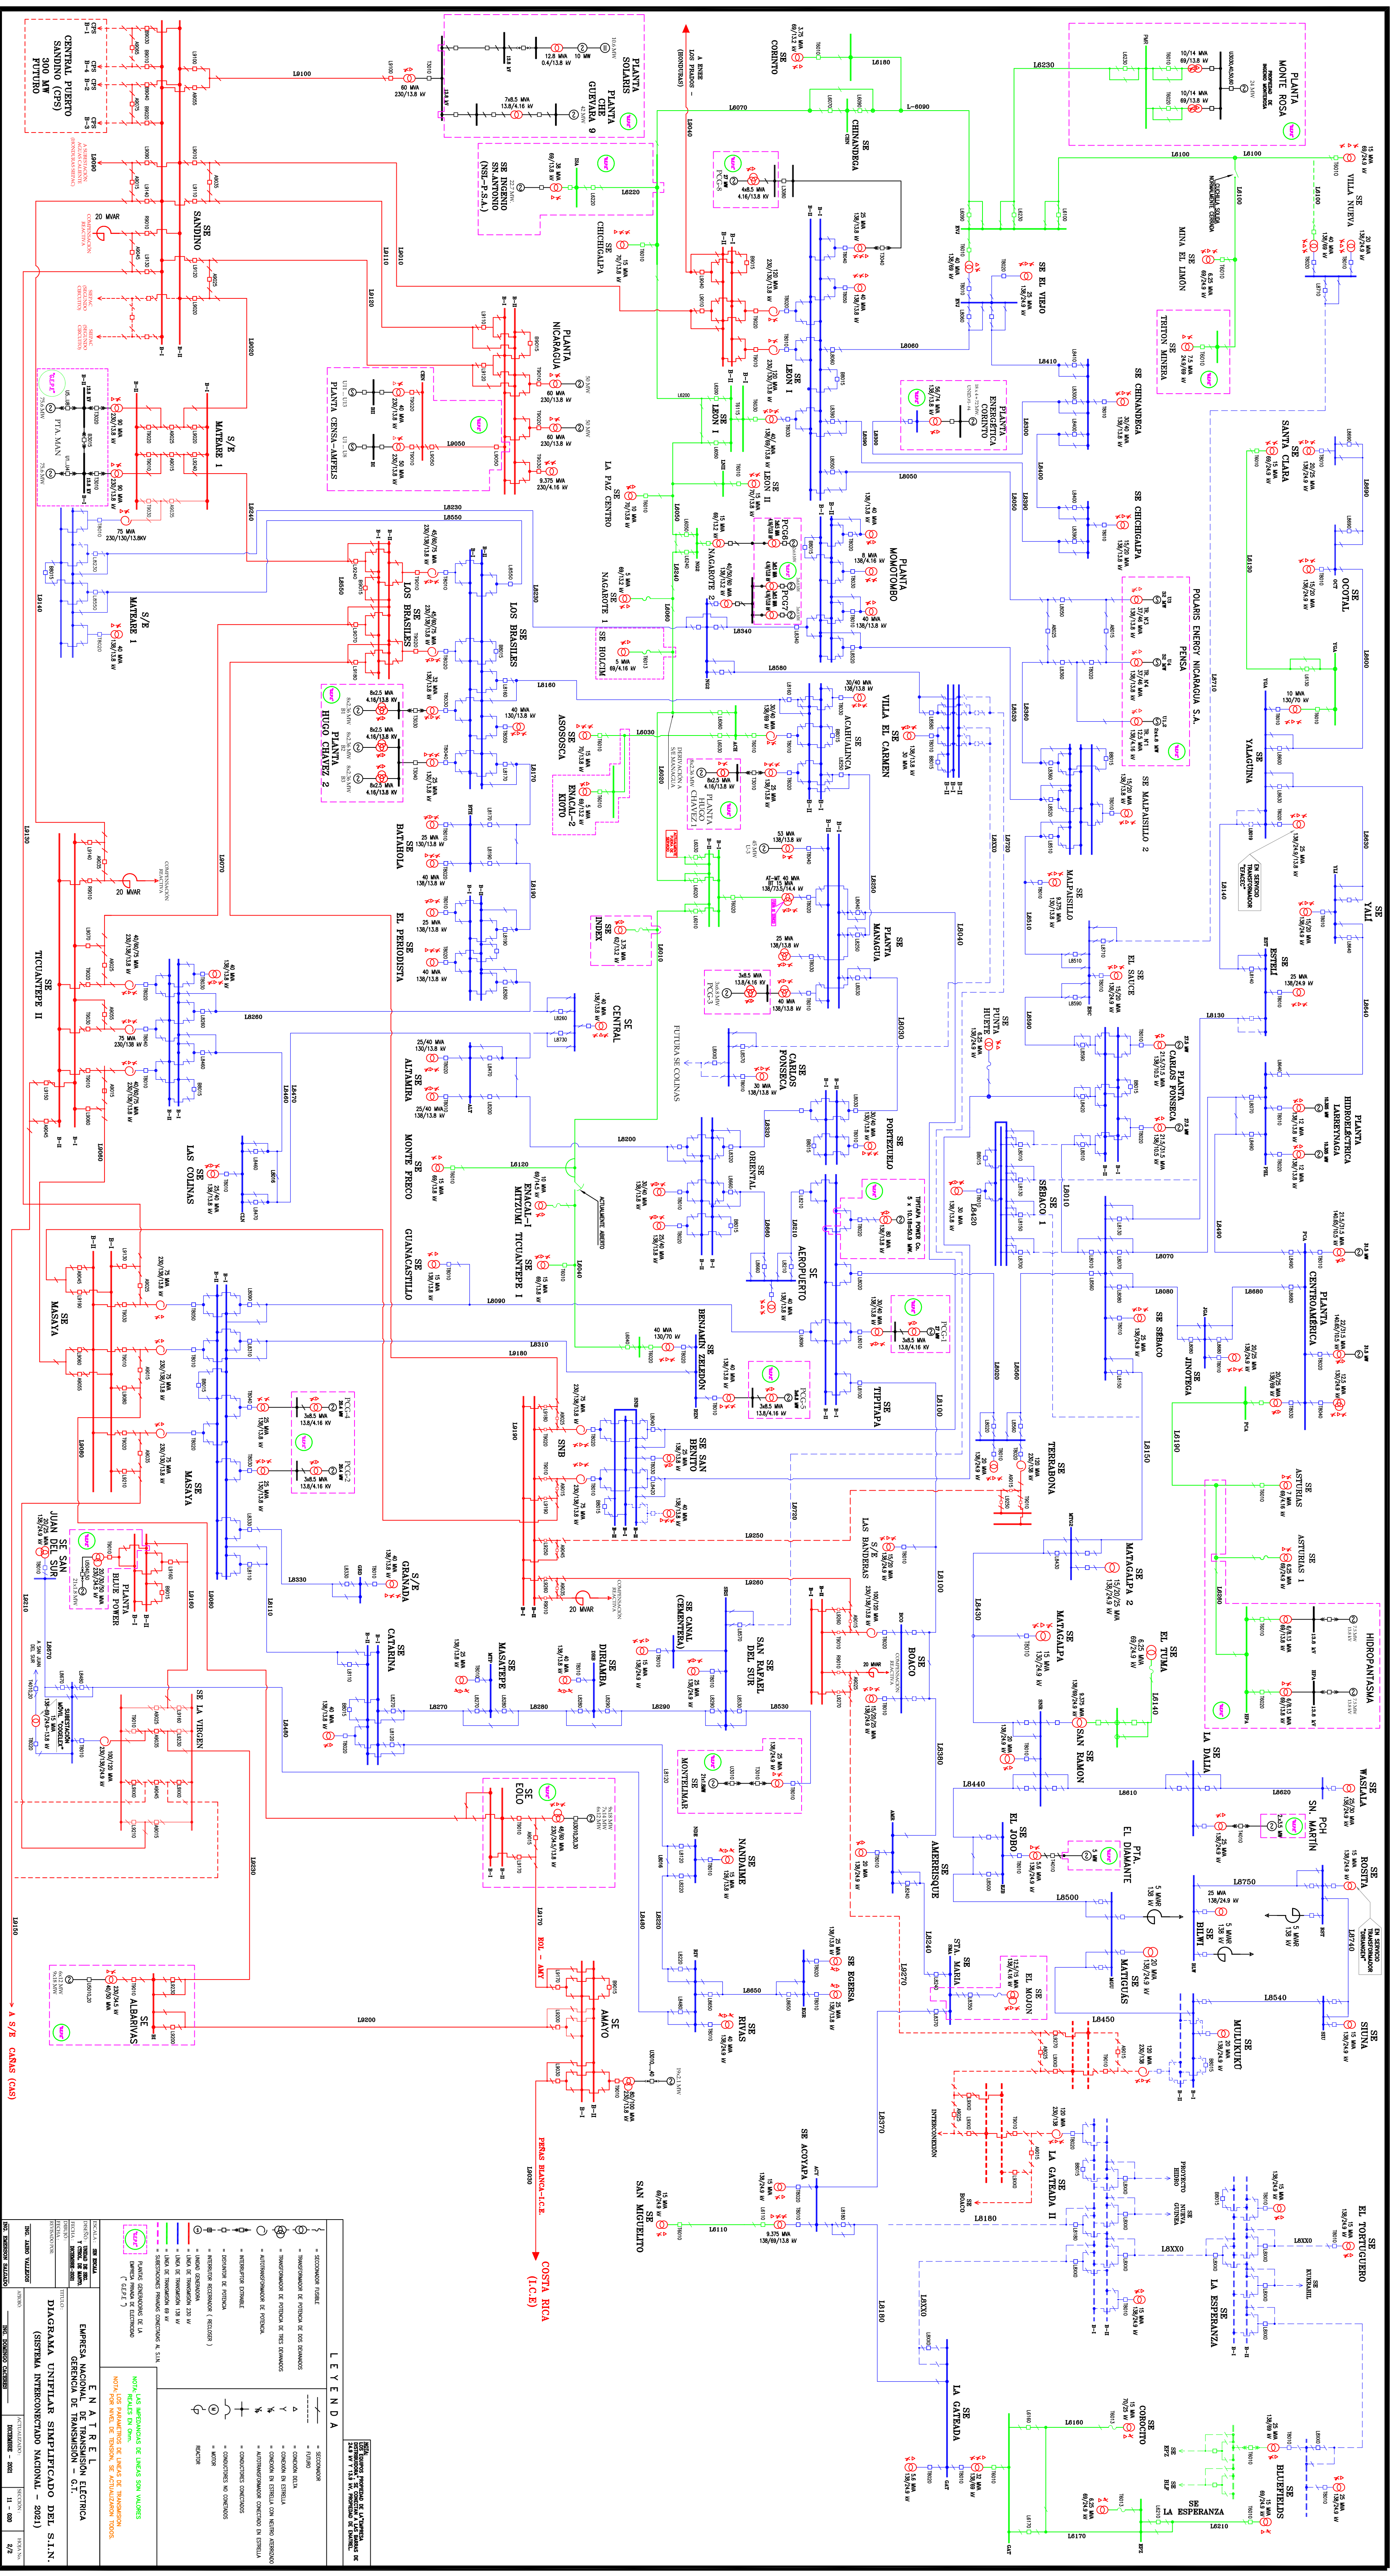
CENTRAL PUERTO SANDINO (CPS) 300 MW FUTURO

SE SANDINO

PLANTA SOLARIS

PLANTA CHE GUEVARA 9

SE INGENIO SN.ANTONIO (NSL-P.S.A.)

SE CHICHIGALPA

SE CORINTO

SE CHINANDEGA

PLANTA MONTE ROSA

SE VILLA NUEVA

SE EL VIEJO

MINA EL LIMÓN

TRITON MINERA

PLANTA NICARAGUA

PLANTA CENSA-AMFELS

S/E MATEARE I

PTA. MAN

SE LEON I

SE LEON II

PLANTA EOLICA CORINTO

SE CHINANDEGA

SE CHICHIGALPA

SE SANTA CLARA

SE OCOTAL

SE LA PAZ CENTRO

SE NAGAROTE 1

SE NAGAROTE 2

PLANTA MOMOTOMBO

POLARIS ENERGY NICARAGUA S.A.

SE HOLCIM

S/E MATEARE I

SE LOS BRASILES

PLANTA HUGO CHAVEZ 2

SE ASOSOSCA

SE ENACAL-I ASOSOSCA

PLANTA HUGO CHAVEZ

SE ACAHUALINCA

VILLA EL CARMEN

SE MALPAISILLO 2

SE YALAGUINA

SE MALPAISILLO

SE YALI

SE BATAHOLA

SE EL PERIODISTA

SE INDEX

PLANTA MANAGUA

SE PUNTA HUETE

SE EL SAUCE

SE ESTELI

SE TICUANTEPE II

20 MVAR

SE CENTRAL

SE CARLOS FONSECA

PLANTA CARLOS FONSECA

HIDROELECTRICA LARREYNAGA

FUTURA SE COLINAS

SE ALTAMIRA

SE LAS COLINAS

SE MONTE FRESCO

SE ORIENTAL

SE PORTEZUELO

SE SEBACO I

SE ENACAL-I MITZUMI

SE TICUANTEPE I

SE AEROPUERTO

PLANTA CENTROAMERICA

SE GUANACASTILLO

SE MASAYA

SE BENJAMIN ZELEDON

SE TIPITAPA

SE SEBACO

SE JINOTEGA

SE SNB

SE SAN BENITO

SE TERRABONA

SE ASTURIAS

SE MASAYA

SE JUAN DEL SUR

PLANTA BLUE POWER

S/E GRANADA

LAS BANDERAS

SE MATAGALPA 2

SE ASTURIAS I

20 MVAR

SE BOACO

HIDROPANTASMA

SE CATARINA

SE LA VIRGEN

SE MASATEPE

SE DIRIAMBA

SE CANAL (CEMENTERA)

SE SAN RAFAEL DEL SUR

SE MATAGALPA

SE EL TUMA

SE SAN RAMON

SE LA DALIA

SE MONTELIMAR

SE WASLALA

SE EOLO

SE NANDAIME

SE AMERIQUE

SE EL JOBO

PTA. EL DIAMANTE

SE PCH SN. MARTIN

SE ROSITA

SE BILWI

SE RIVAS

SE EGERSA

SE STA. MARIA

SE EL MOJON

SE MATIGUAS

SE SIUNA

SE ALBAROSA

SE AMAYO

SE MULUKUKU

A S/E CAÑAS (CAS)

L9200

PEÑAS BLANCA-I.C.E.

COSTA RICA (I.C.E)

SE ACOYAPA

SE SAN MIGUELITO

SE LA GATEADA II

SE LA ESPERANZA

SE EL TORTUGUERO

SE LA GATEADA

SE CORROCITO

SE BLUEFIELDS

SE LA ESPERANZA

A S/E LOS PRADOS (HONDURAS)

L E Y E N D A

SECCIONADOR FUSIBLE

TRANSFORMADOR DE POTENCIA DE DOS DEVANADOS

TRANSFORMADOR DE POTENCIA DE TRES DEVANADOS

AUTOTRANSFORMADOR DE POTENCIA

INTERRUPTOR EXTRAIBLE

INTERRUPTOR DE POTENCIA

INTERRUPTOR RECONECTADOR ( RECLOSER )

UNIDAD GENERADORA

LINEA DE TRANSMISION 230 kV

LINEA DE TRANSMISION 138 kV

LINEA DE TRANSMISION 69 kV

SUBESTACIONES PRIVADAS CONECTADAS AL S.I.N.

PLANTAS GENERADORAS DE LA EMPRESA PRIVADA DE ELECTRICIDAD ("G.E.P.")

SECCIONADOR

FUSIBLE

CONEXION DELTA

CONEXION EN ESTRELLA

CONEXION EN ESTRELLA CON NEUTRO ATERRIZADO

AUTOTRANSFORMADOR CONECTADO EN ESTRELLA

CONDUCTORES CONECTADOS

CONDUCTORES NO CONECTADOS

MOTOR

REACTOR

NOTA: LAS NOMENCLATURAS DE LINEAS SON VALORES REALES EN OHMS.

NOTA: LOS PARAMETROS DE LINEAS DE TRANSMISION POR NIVEL DE TENSION, SE TOMARON DE ..

E N A T R E L
EMPRESA NACIONAL DE TRANSMISION ELECTRICA
GERENCIA DE TRANSMISION - G.T.

DIAGRAMA UNIFILAR SIMPLIFICADO DEL S.I.N. (SISTEMA INTERCONECTADO NACIONAL - 2021)

DICIEMBRE - 2021